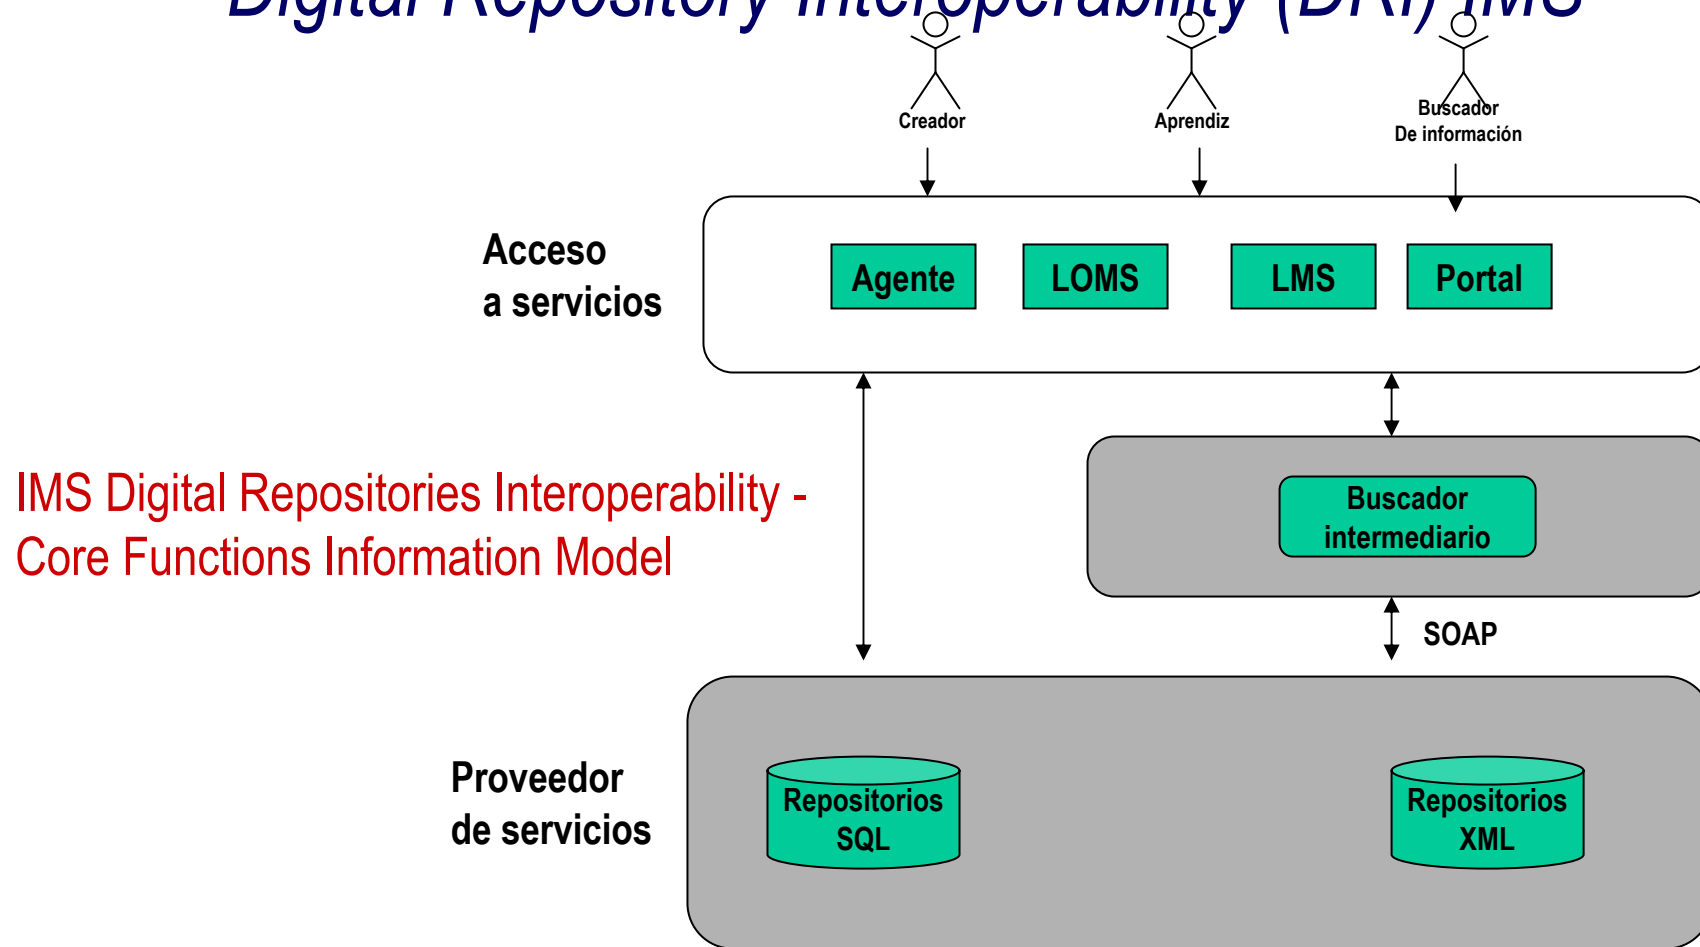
Digital Repository Interoperability (DRI) IMS

Creador

Aprendiz

Buscador
De información

Acceso
a servicios

Agente

LOMS

LMS

Portal

IMS Digital Repositories Interoperability - Core Functions Information Model

Buscador
intermediario

SOAP

Proveedor
de servicios

Repositorios
SQL

Repositorios
XML